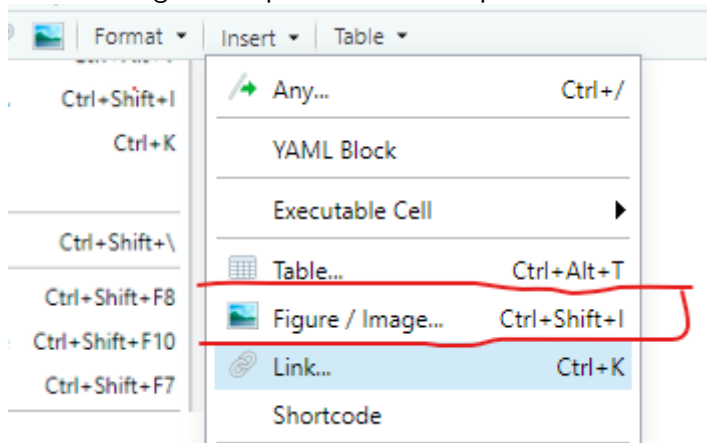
Format ▾ Insert ▾ Table ▾

Ctrl+Shift+I
Ctrl+K
Ctrl+Shift+\
Ctrl+Shift+F8
Ctrl+Shift+F10
Ctrl+Shift+F7

Any... Ctrl+/
YAML Block
Executable Cell
Table... Ctrl+Alt+T
Figure / Image... Ctrl+Shift+I
Link... Ctrl+K
Shortcode